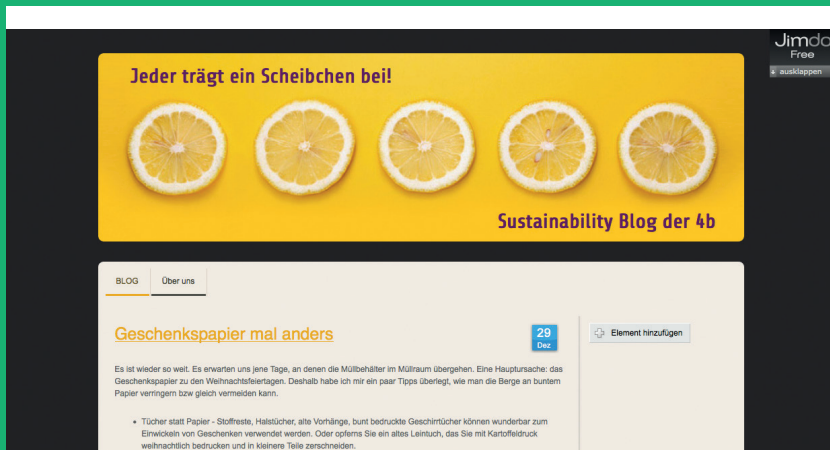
Jimdo
Free
ausklappen

Jeder trägt ein Scheibchen bei!

Sustainability Blog der 4b

BLOG
Über uns

Geschenkspapier mal anders

29
Dez

Element hinzufügen

Es ist wieder so weit. Es erwarten uns jene Tage, an denen die Müllbehälter im Müllraum übergehen. Eine Hauptursache: das Geschenkspapier zu den Weihnachtsfeiertagen. Deshalb habe ich mir ein paar Tipps überlegt, wie man die Berge an buntem Papier verringern bzw gleich vermeiden kann.

Tücher statt Papier - Stoffreste, Halstücher, alte Vorhänge, bunt bedruckte Geschirrtücher können wunderbar zum Einwickeln von Geschenken verwendet werden. Oder opferns Sie ein altes Leintuch, das Sie mit Kartoffeldruck weihnachtlich bedrucken und in kleinere Teile zerschneiden.